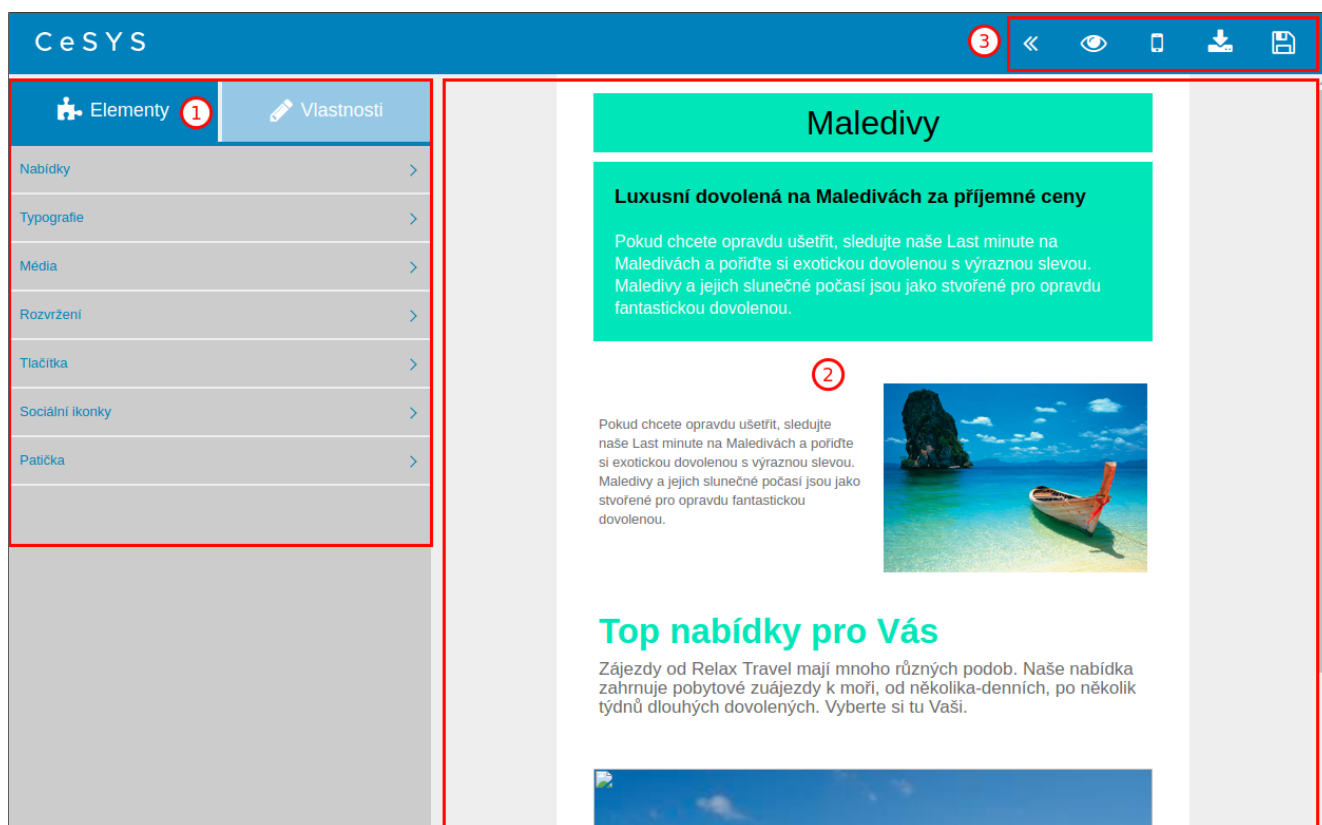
CeSYS

3

Elementy 1

Vlastnosti

Nabídky

Typografie

Média

Rozvržení

Tlačítka

Sociální ikonky

Patička

Maledivy

Luxusní dovolená na Maledivách za příjemné ceny

Pokud chcete opravdu ušetřit, sledujte naše Last minute na Maledivách a pořiďte si exotickou dovolenou s výraznou slevou. Maledivy a jejich slunečné počasí jsou jako stvořené pro opravdu fantastickou dovolenou.

2

Pokud chcete opravdu ušetřit, sledujte naše Last minute na Maledivách a pořiďte si exotickou dovolenou s výraznou slevou. Maledivy a jejich slunečné počasí jsou jako stvořené pro opravdu fantastickou dovolenou.

Top nabídky pro Vás

Zájezdy od Relax Travel mají mnoho různých podob. Naše nabídka zahrnuje pobytové zuájezdy k moři, od několika-denních, po několik týdnů dlouhých dovolených. Vyberte si tu Vaši.